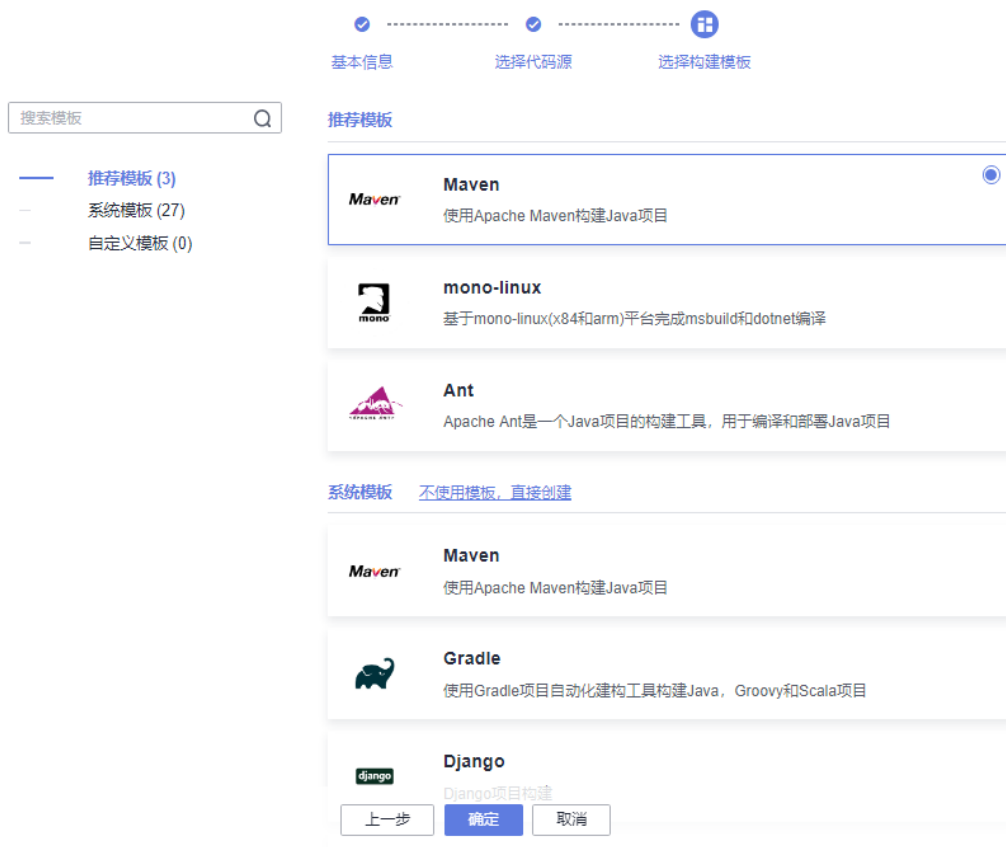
基本信息 选择代码源 选择构建模板

搜索模板

推荐模板 (3)
系统模板 (27)
自定义模板 (0)

推荐模板

Maven
Maven
使用Apache Maven构建Java项目

mono
mono-linux
基于mono-linux(x84和arm)平台完成msbuild和dotnet编译

Ant
Apache Ant是一个Java项目的构建工具，用于编译和部署Java项目

系统模板 不使用模板，直接创建

Maven
Maven
使用Apache Maven构建Java项目

Gradle
使用Gradle项目自动化建构工具构建Java，Groovy和Scala项目

django
Django
Django项目构建

上一步 确定 取消